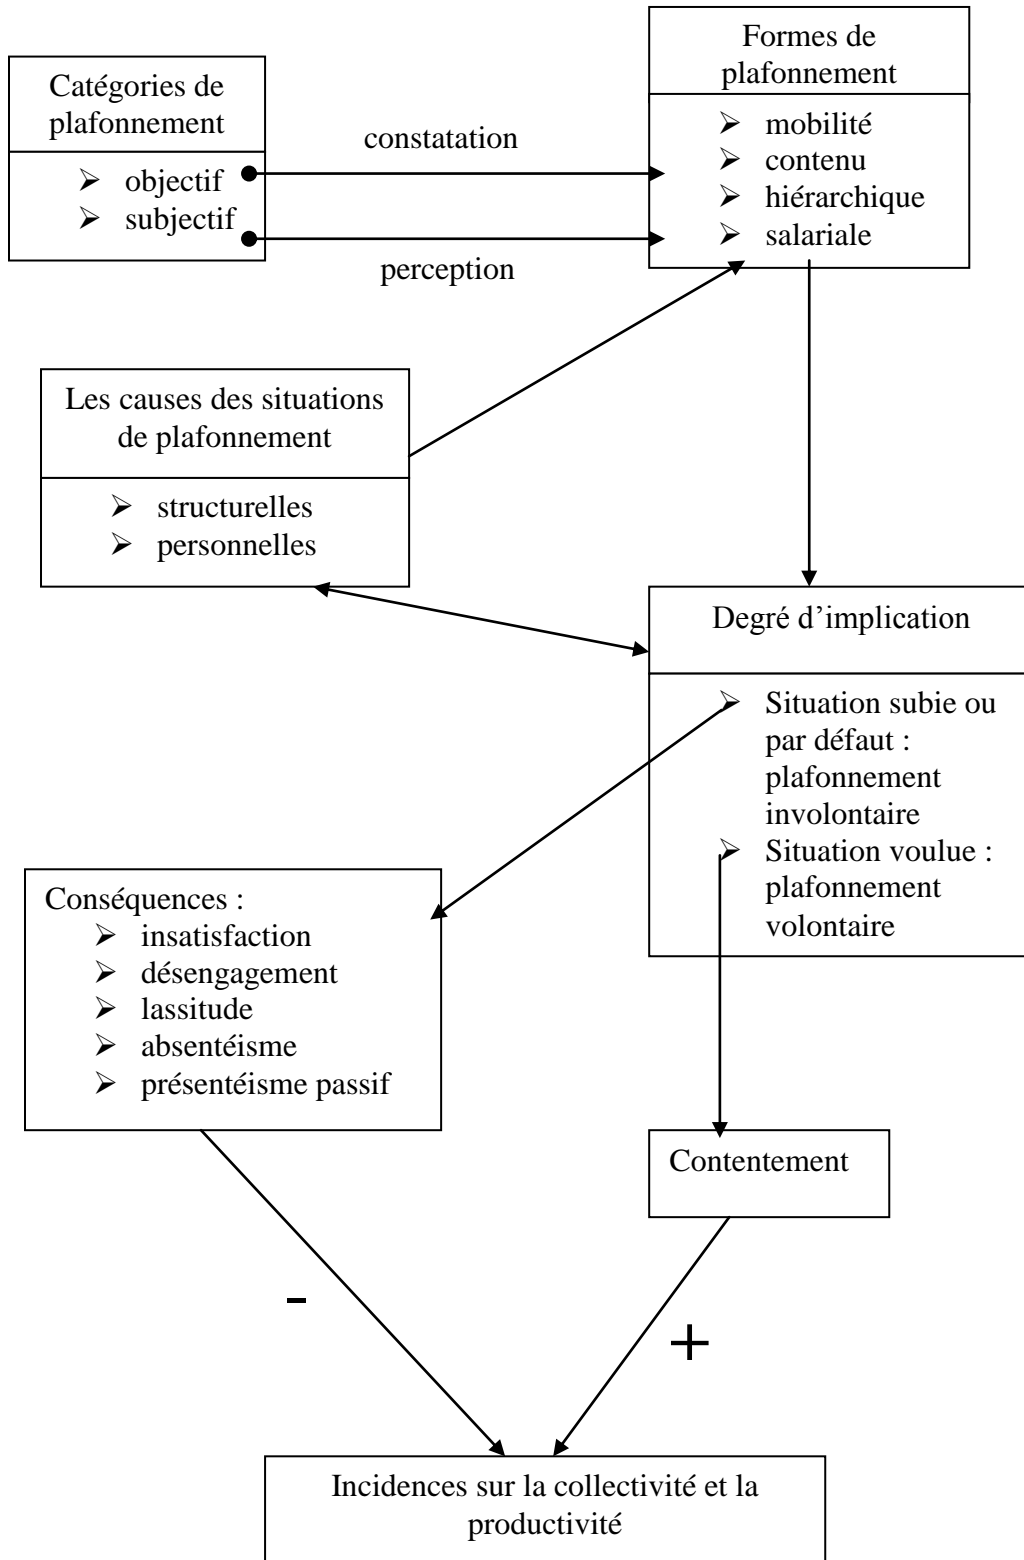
Catégories de plafonnement

- objectif
- subjectif

constatation

perception

Formes de plafonnement

- mobilité
- contenu
- hiérarchique
- salariale

Les causes des situations de plafonnement

- structurelles
- personnelles

Degré d'implication

- Situation subie ou par défaut : plafonnement involontaire
- Situation voulue : plafonnement volontaire

Conséquences :

- insatisfaction
- désengagement
- lassitude
- absentéisme
- présentéisme passif

Contentement

-

+

Incidences sur la collectivité et la productivité